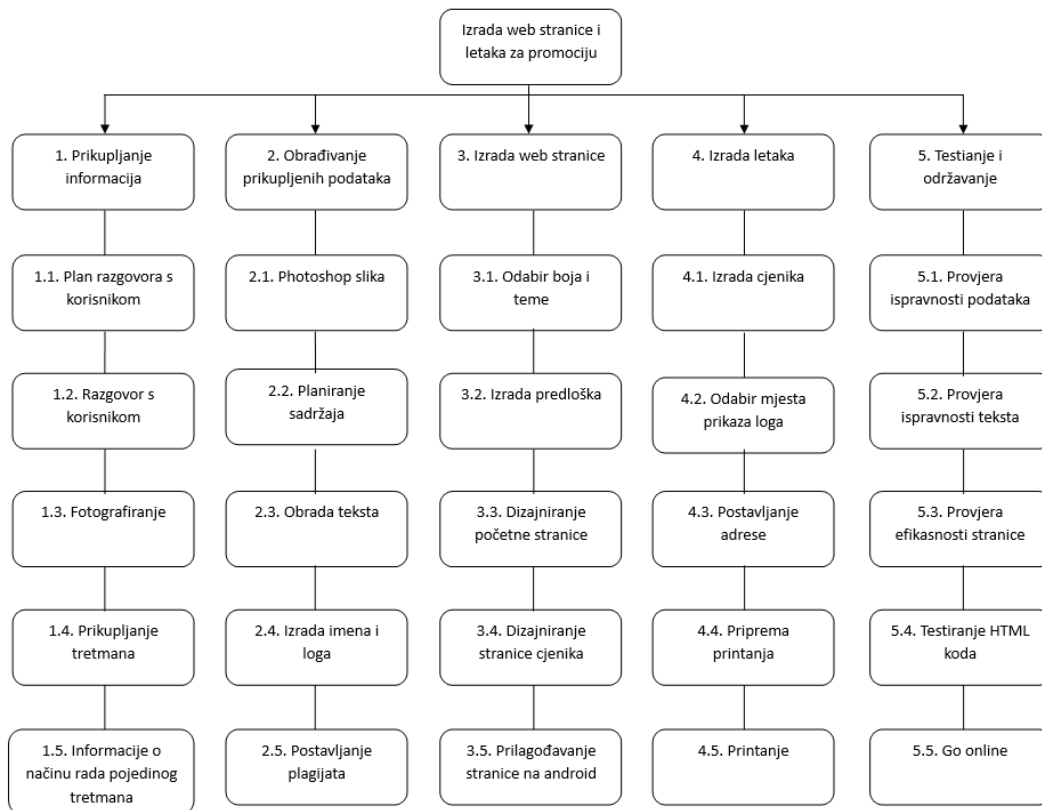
Izrada web stranice i letaka za promociju

1. Prikupljanje informacija

1.1. Plan razgovora s korisnikom

1.2. Razgovor s korisnikom

1.3. Fotografiranje

1.4. Prikupljanje tretmana

1.5. Informacije o načinu rada pojedinog tretmana

2. Obrađivanje prikupljenih podataka

2.1. Photoshop slika

2.2. Planiranje sadržaja

2.3. Obrada teksta

2.4. Izrada imena i loga

2.5. Postavljanje plagijata

3. Izrada web stranice

3.1. Odabir boja i teme

3.2. Izrada predloška

3.3. Dizajniranje početne stranice

3.4. Dizajniranje stranice cjenika

3.5. Prilagođavanje stranice na android

4. Izrada letaka

4.1. Izrada cjenika

4.2. Odabir mjesta prikaza loga

4.3. Postavljanje adrese

4.4. Priprema printanja

4.5. Printanje

5. Testianje i održavanje

5.1. Provjera ispravnosti podataka

5.2. Provjera ispravnosti teksta

5.3. Provjera efikasnosti stranice

5.4. Testiranje HTML koda

5.5. Go online